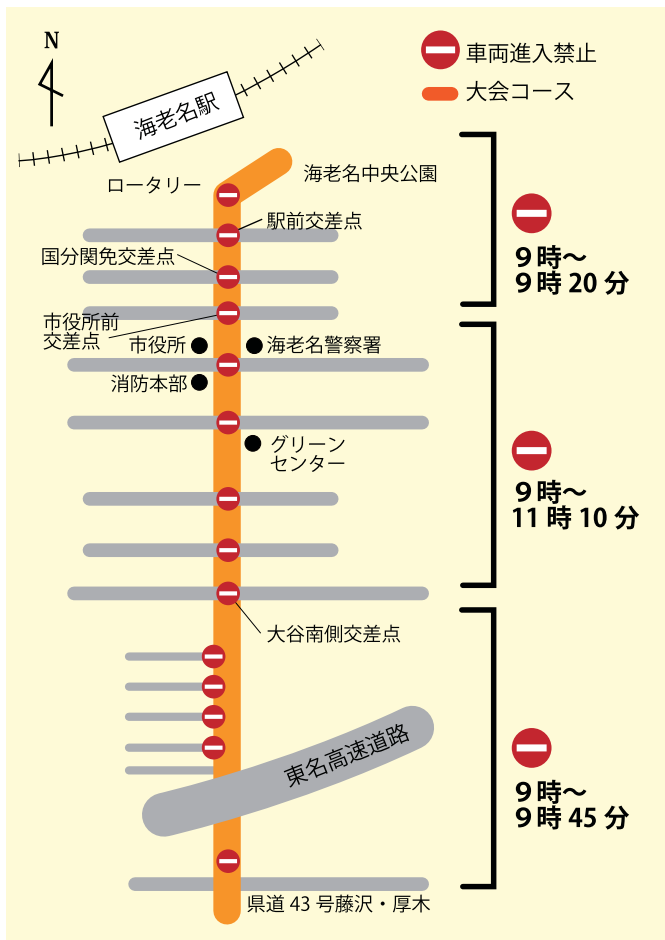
N

車両進入禁止
大会コース

海老名駅

ロータリー
海老名中央公園
駅前交差点
国分関免交差点
市役所前
交差点
市役所
海老名警察署
消防本部
グリーン
センター
大谷南側交差点
東名高速道路
県道 43 号藤沢・厚木

9 時〜
9 時 20 分

9 時〜
11 時 10 分

9 時〜
9 時 45 分